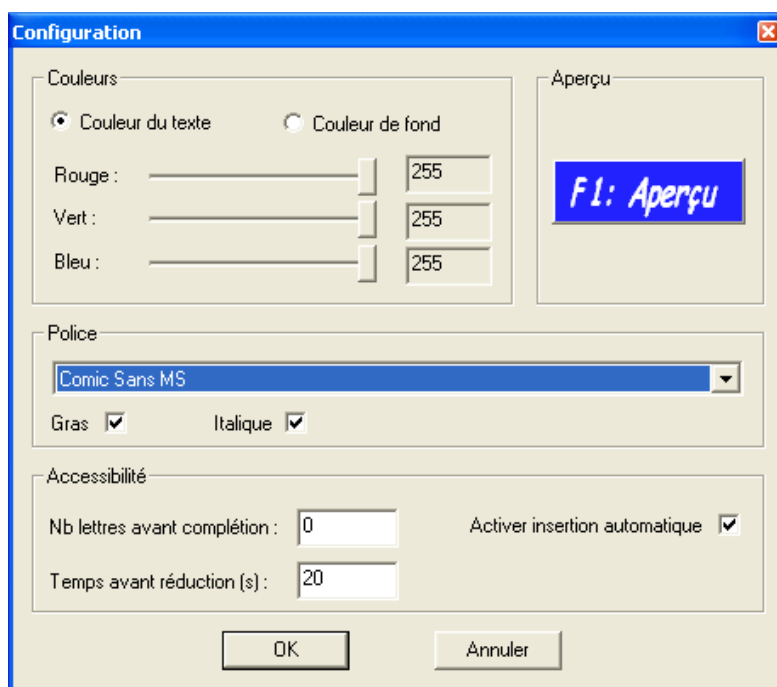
Configuration

Couleurs

Couleur du texte

Couleur de fond

Rouge : 255

Vert : 255

Bleu : 255

Aperçu

F1: Aperçu

Police

Comic Sans MS

Gras

Italique

Accessibilité

Nb lettres avant complétion : 0

Activer insertion automatique

Temps avant réduction (s) : 20

OK

Annuler